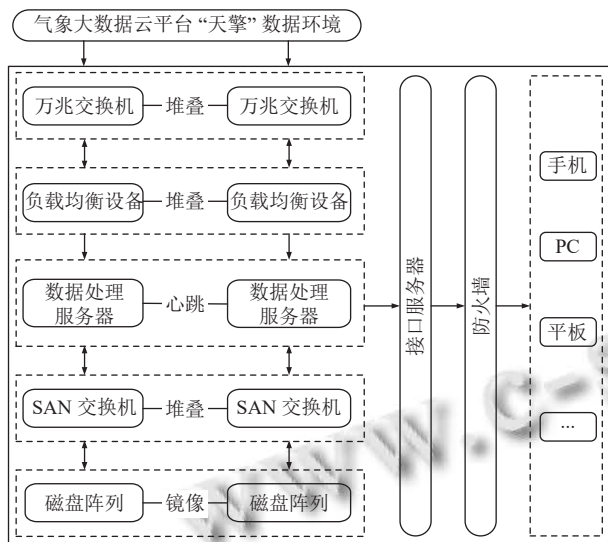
气象大数据云平台“天擎”数据环境

万兆交换机 — 堆叠 — 万兆交换机

负载均衡设备 — 堆叠 — 负载均衡设备

数据处理服务器 — 心跳 — 数据处理服务器

SAN 交换机 — 堆叠 — SAN 交换机

磁盘阵列 — 镜像 — 磁盘阵列

接口服务器

防火墙

手机

PC

平板

...

WWW.C-S